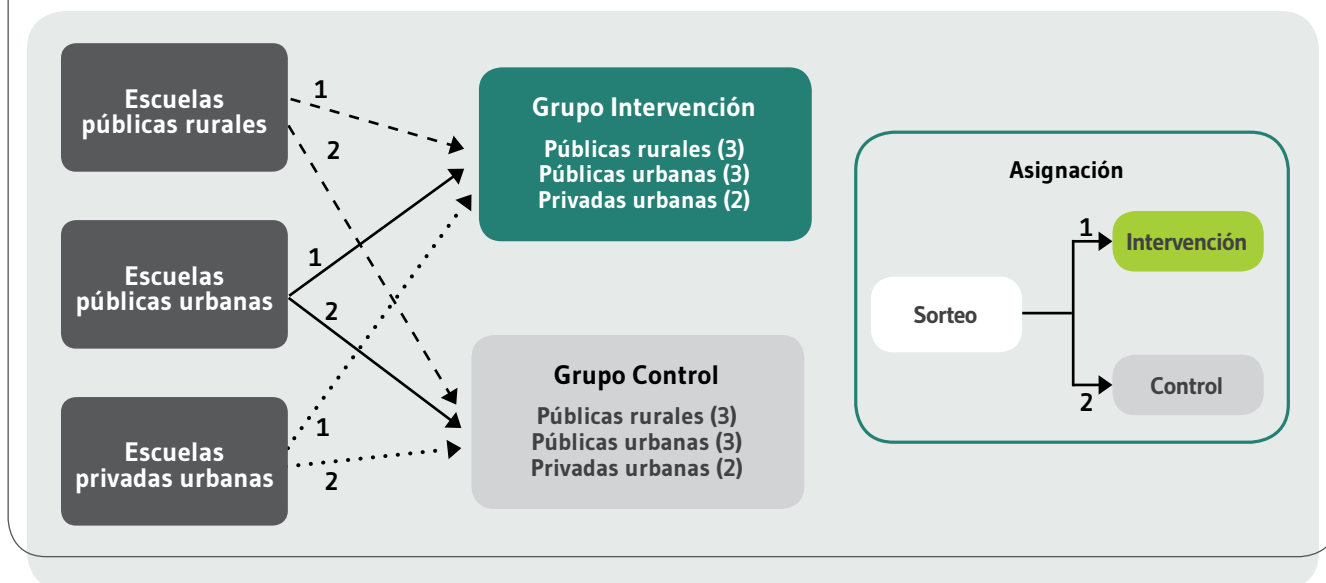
Escuelas públicas rurales

Escuelas públicas urbanas

Escuelas privadas urbanas

1
2
1
2
1
2

Grupo Intervención
Públicas rurales (3)
Públicas urbanas (3)
Privadas urbanas (2)

Grupo Control
Públicas rurales (3)
Públicas urbanas (3)
Privadas urbanas (2)

Asignación

Sorteo

1
Intervención

2
Control